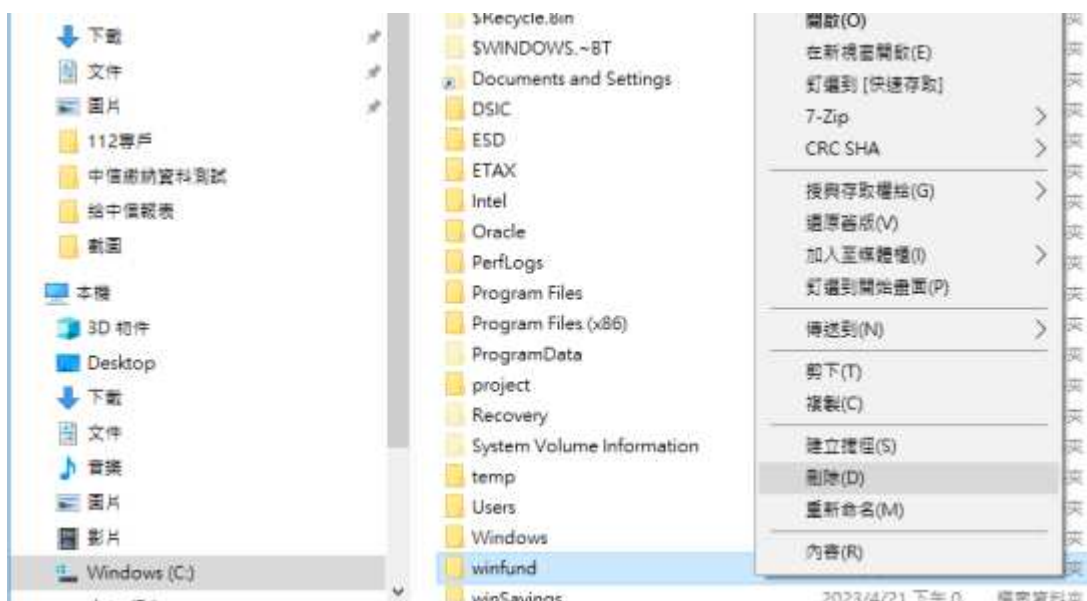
下載
文件
圖片
112專戶
中信備納資料測試
給中信報表
截圖
本機
3D 物件
Desktop
下載
文件
音樂
圖片
影片
Windows (C:)

$Recycle.Bin
$WINDOWS.~BT
Documents and Settings
DSIC
ESD
ETAX
Intel
Oracle
PerfLogs
Program Files
Program Files (x86)
ProgramData
project
Recovery
System Volume Information
temp
Users
Windows
winfund
winSavings

開啟(O)
在新視窗開啟(E)
釘選到 [快速存取]
7-Zip
CRC SHA
授與存取權給(G)
還原舊版(V)
加入至媒體櫃(I)
釘選到開始畫面(P)
傳送到(N)
剪下(T)
複製(C)
建立捷徑(S)
刪除(D)
重新命名(M)
內容(R)

2023/4/21 下午 0
檔案資料夾